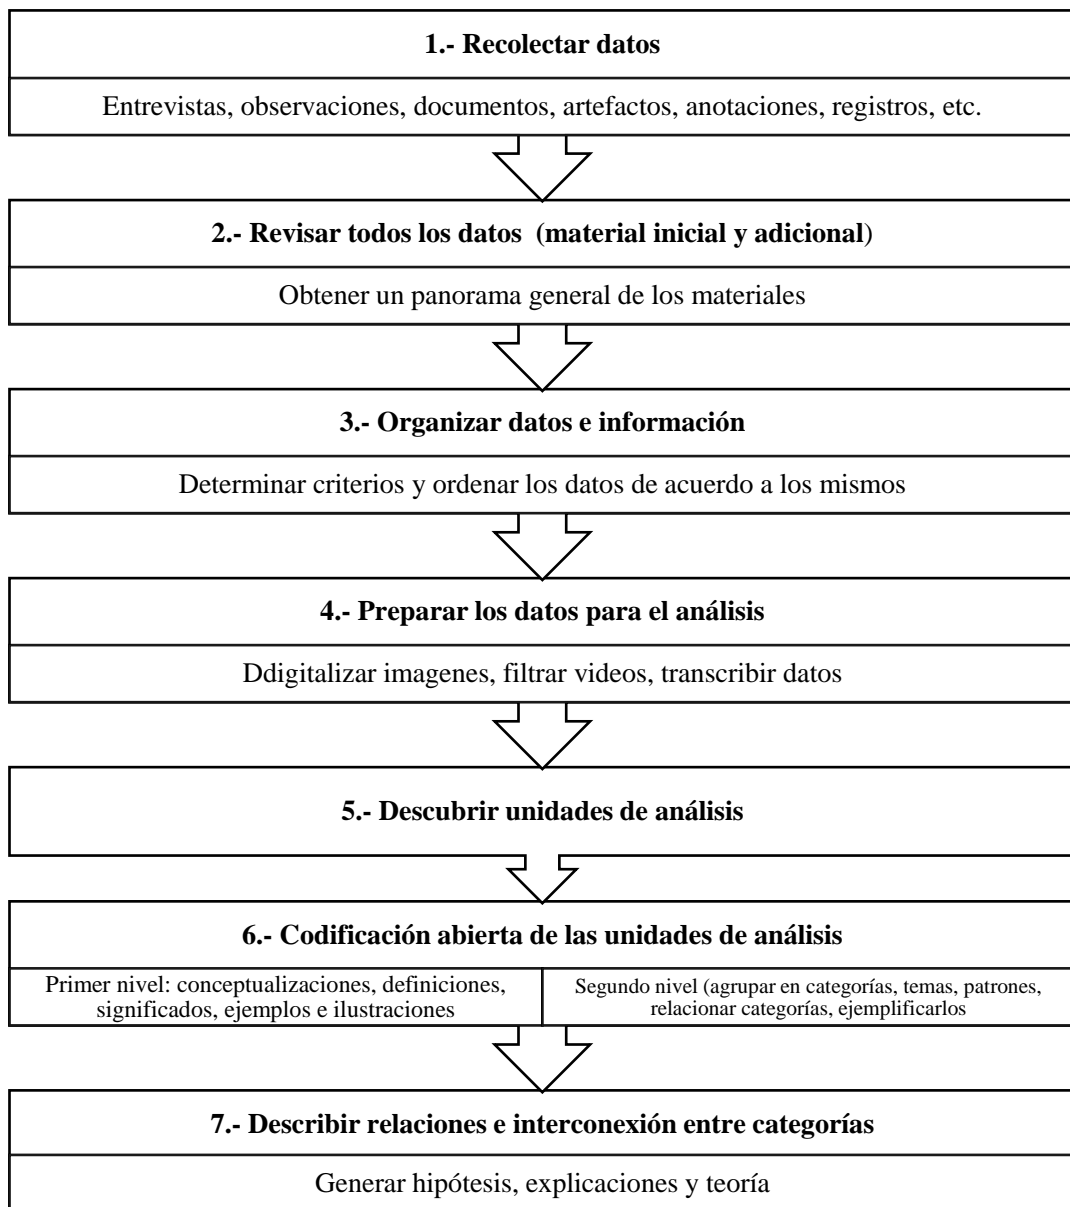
1.- Recolectar datos

Entrevistas, observaciones, documentos, artefactos, anotaciones, registros, etc.

2.- Revisar todos los datos (material inicial y adicional)

Obtener un panorama general de los materiales

3.- Organizar datos e información

Determinar criterios y ordenar los datos de acuerdo a los mismos

4.- Preparar los datos para el análisis

Ddigitalizar imagenes, filtrar videos, transcribir datos

5.- Descubrir unidades de análisis

6.- Codificación abierta de las unidades de análisis

Primer nivel: conceptualizaciones, definiciones, significados, ejemplos e ilustraciones

Segundo nivel (agrupar en categorías, temas, patrones, relacionar categorías, ejemplificarlos

7.- Describir relaciones e interconexión entre categorías

Generar hipótesis, explicaciones y teoría